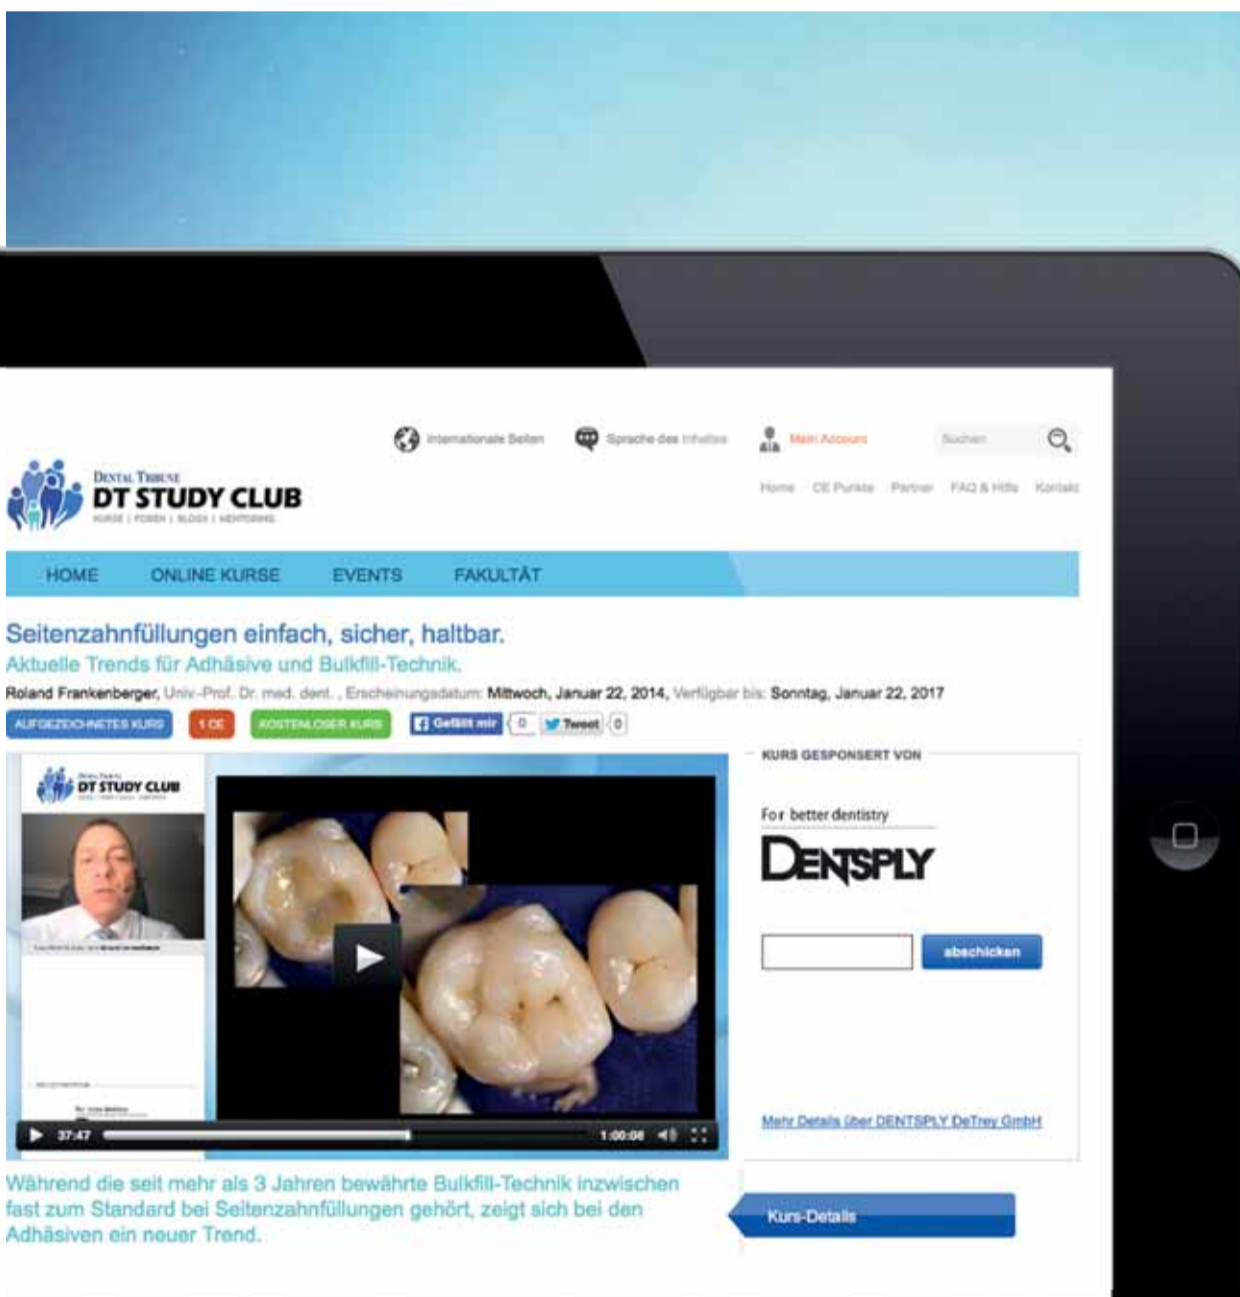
Internationale Seiten Sprache des Inhaltes Mein Account Suchen

DENTAL TRIBUNE
DT STUDY CLUB
KURSE | FOREN | BLOGS | MENTORING

Home CE Punkte Partner FAQ & Hilfe Kontakt

HOME ONLINE KURSE EVENTS FAKULTÄT

Seitenzahnfüllungen einfach, sicher, haltbar.
Aktuelle Trends für Adhäsive und Bulkfill-Technik.

Roland Frankenberger, Univ.-Prof. Dr. med. dent. , Erscheinungsdatum: Mittwoch, Januar 22, 2014, Verfügbar bis: Sonntag, Januar 22, 2017

AUFGEZEICHNETES KURS 1 CE KOSTENLOSER KURS Gefällt mir 0 Tweet 0

DT STUDY CLUB

37:47 1:00:08

KURS GESPONSERT VON

For better dentistry
DENTSPLY

abschicken

Mehr Details über DENTSPLY DeTrey GmbH

Während die seit mehr als 3 Jahren bewährte Bulkfill-Technik inzwischen fast zum Standard bei Seitenzahnfüllungen gehört, zeigt sich bei den Adhäsiven ein neuer Trend.

Kurs-Details